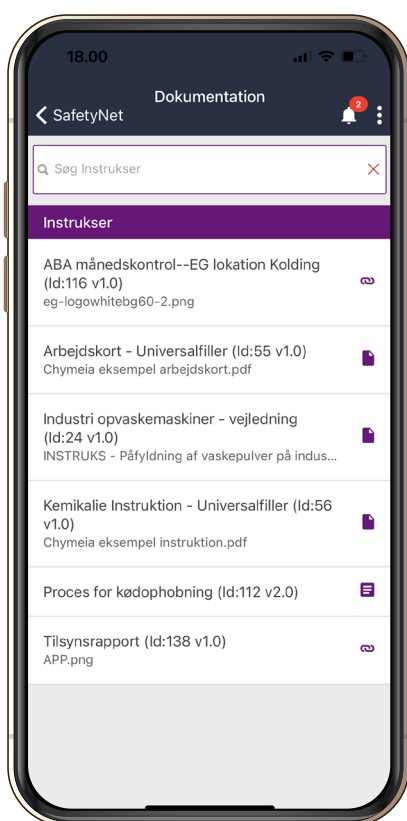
18.00

SafetyNet

Dokumentation

2

Søg Instrukser

Instrukser

ABA månedskontrol--EG lokation Kolding (Id:116 v1.0)
eg-logowhitebg60-2.png

Arbejdskort - Universalfiller (Id:55 v1.0)
Chymeia eksempel arbejdskort.pdf

Industri opvaskemaskiner - vejledning (Id:24 v1.0)
INSTRUKS - Påfyldning af vaskepulver på indus...

Kemikalie Instruktion - Universalfiller (Id:56 v1.0)
Chymeia eksempel instruktion.pdf

Proces for kødophobning (Id:112 v2.0)

Tilsynsrapport (Id:138 v1.0)
APP.png